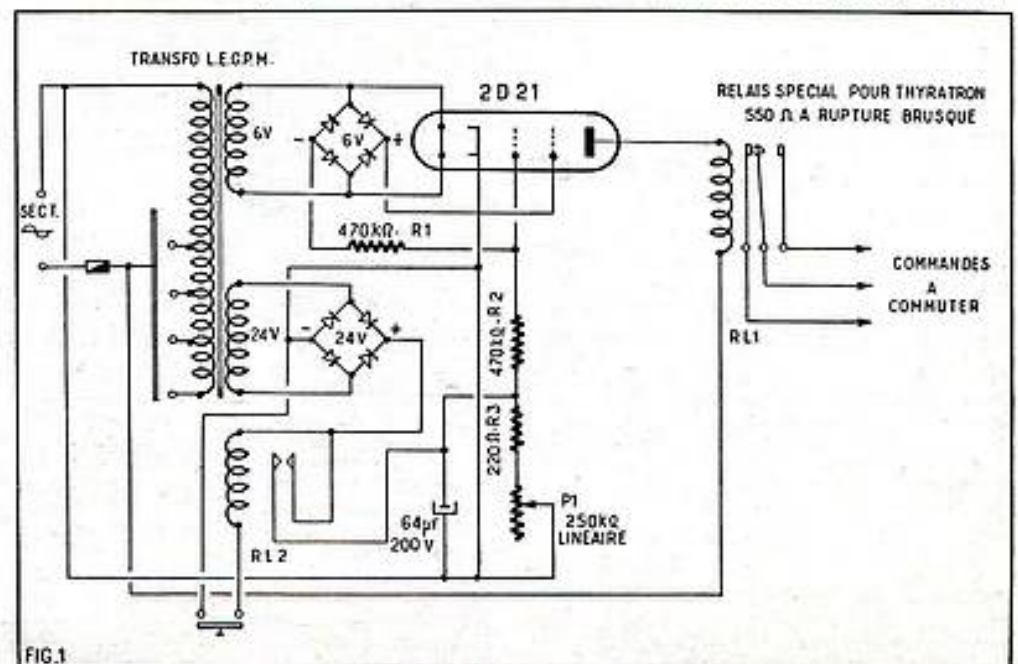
TRANSFO L.E.C.P.M.

2 D 21

RELAIS SPECIAL POUR THYRATRON 550 $\Omega$ A RUPTURE BRUSQUE

SECT.

6V

6V

-

+

470K$\Omega$ - R1

24V

-

24V

+

470K$\Omega$ - R2

220$\Omega$ - R3

P1 250K$\Omega$ LINEAIRE

64$\mu$F 200 V

RL 2

RL1

COMMANDES A COMMUTER

FIG.1